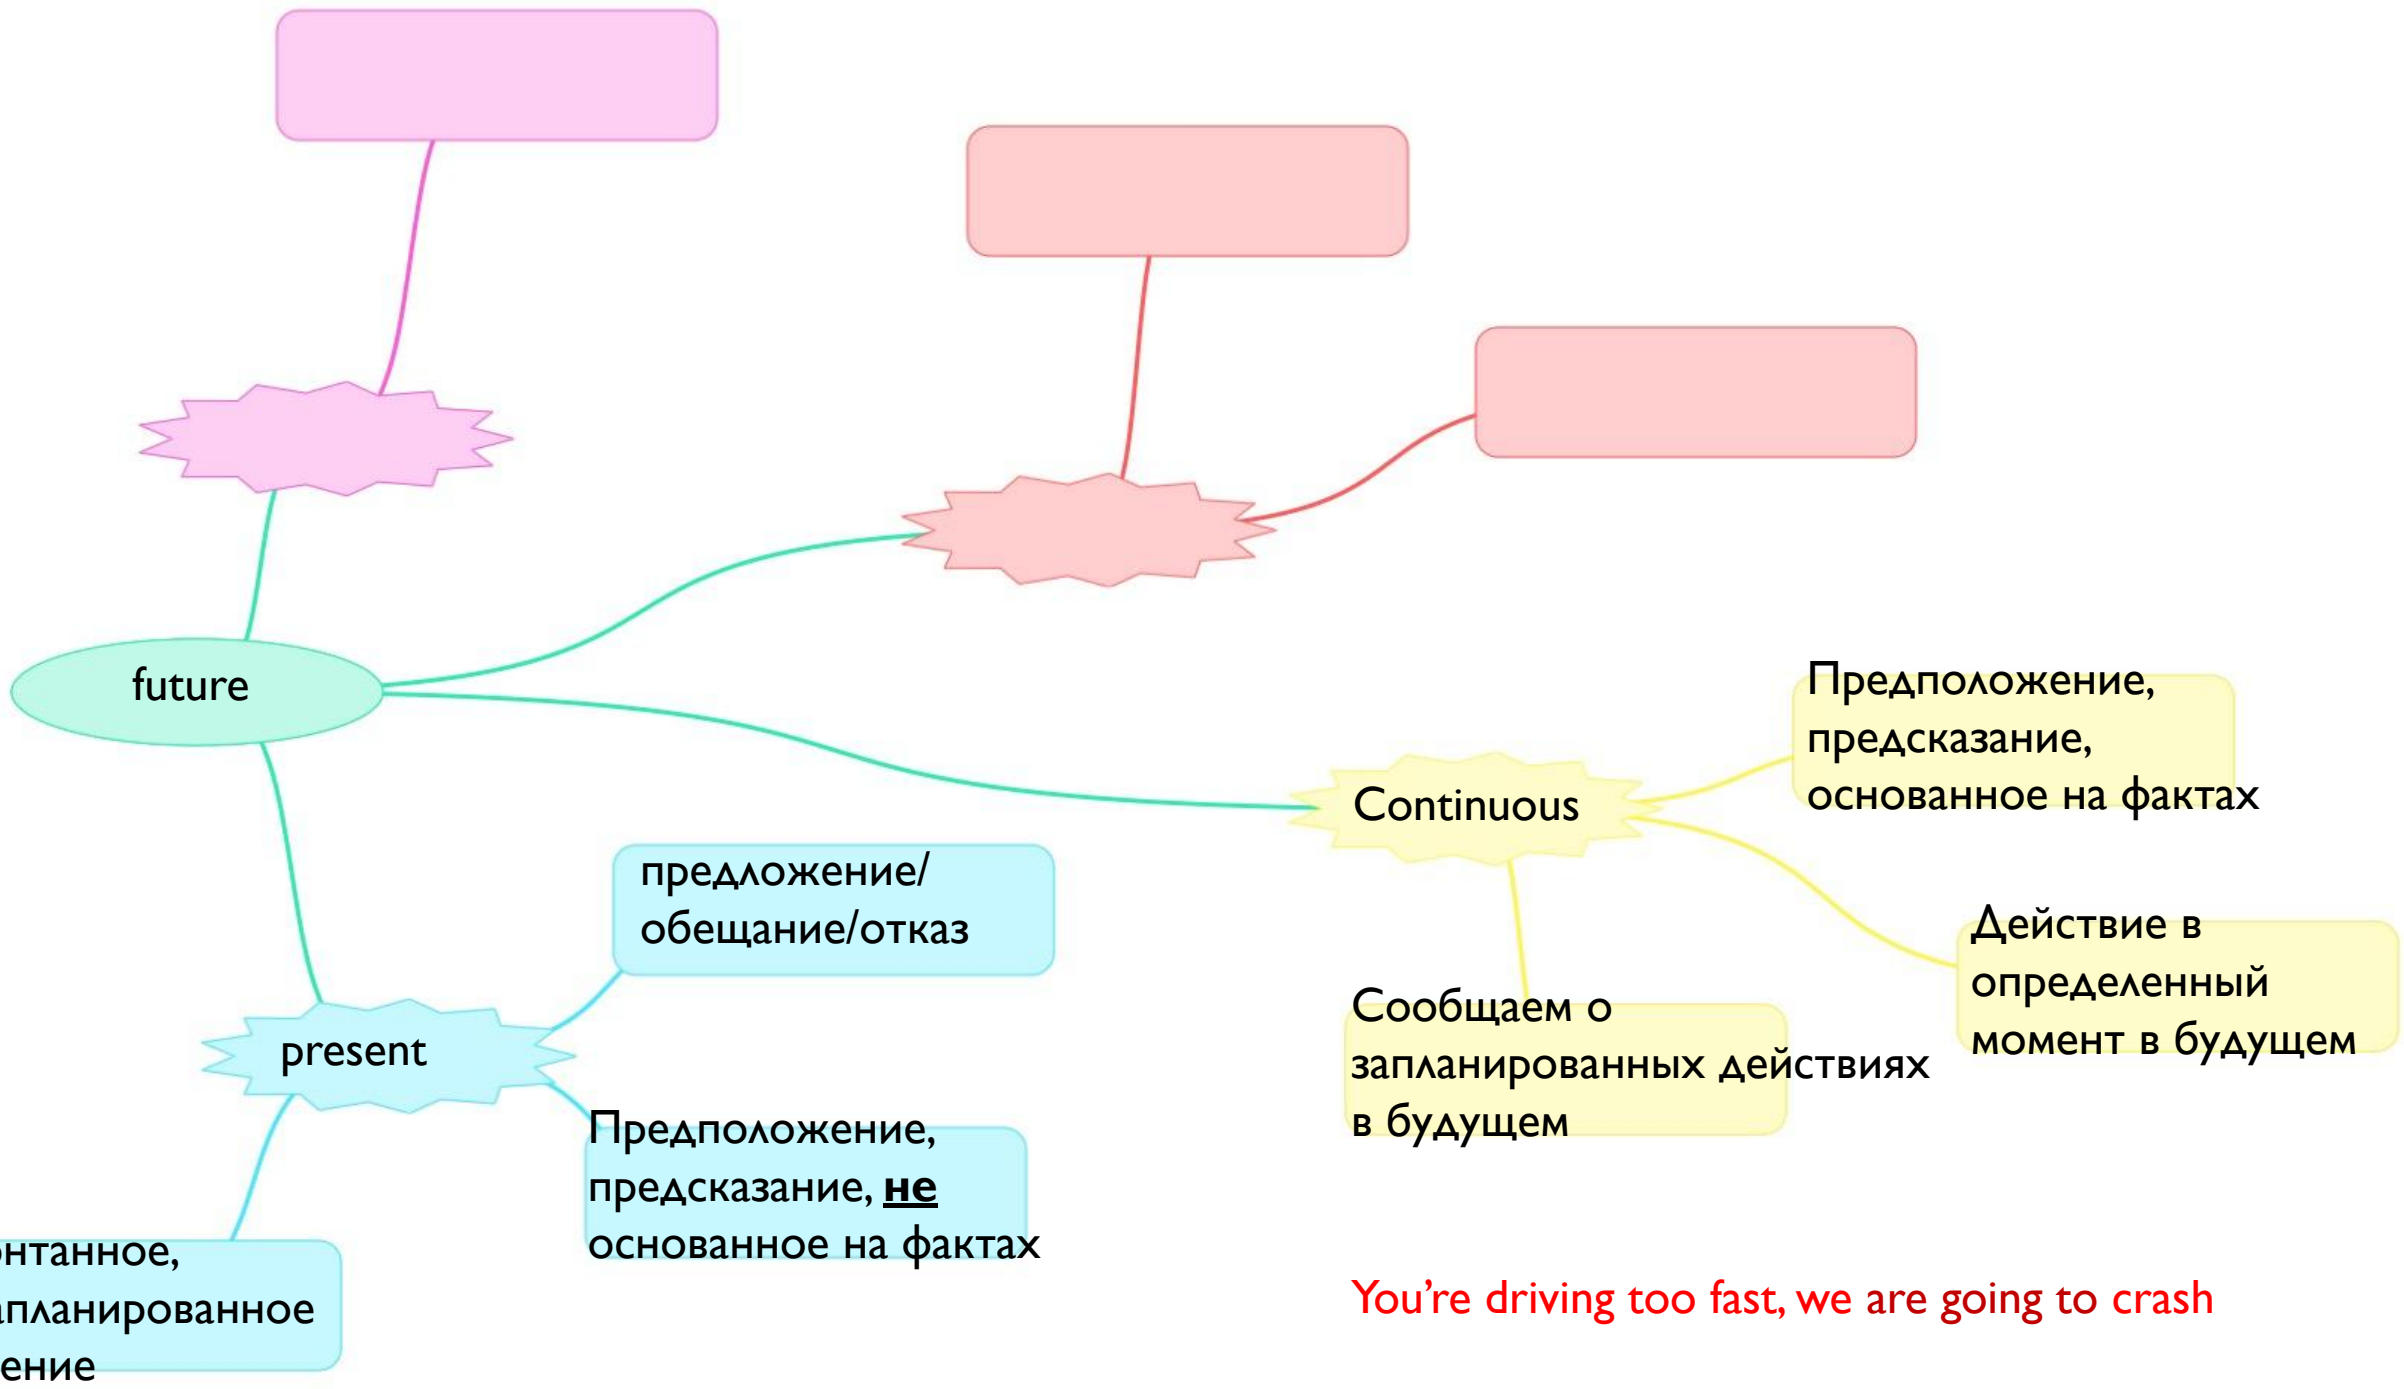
future

Continuous

Предположение, предсказание, основанное на фактах

Действие в определенный момент в будущем

Сообщаем о запланированных действиях в будущем

present

предложение/обещание/отказ

Предположение, предсказание, **не** основанное на фактах

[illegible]нтанное, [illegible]запланированное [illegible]ение

You're driving too fast, we are going to crash